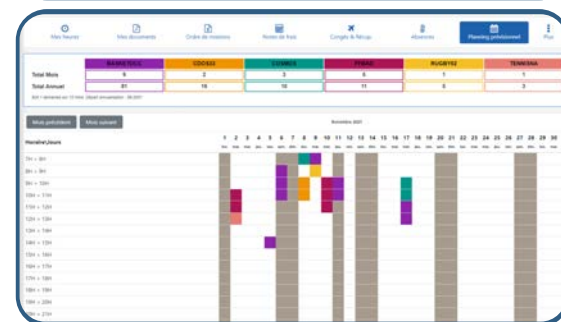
Mes heures
Mes documents
Ordre de missions
Notes de frais
Congés & Récup.
Absences
Planning prévisionnel
Plus

|  | BASKET/CG | CDOS03 | CGSMBS | FFBAD | RUGBY02 | TENNIS/NA |
|---|---|---|---|---|---|---|
| Total Mois | 6 | 2 | 3 | 6 | 1 | 1 |
| Total Annuel | 81 | 16 | 10 | 11 | 8 | 3 |

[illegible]

Mois précédent
Mois suivant

Novembre 2021

Horaire\Jours
1 2 3 4 5 6 7 8 9 10 11 12 13 14 15 16 17 18 19 20 21 22 23 24 25 26 27 28 29 30

7H > 8H
8H > 9H
9H > 10H
10H > 11H
11H > 12H
12H > 13H
13H > 14H
14H > 15H
15H > 16H
16H > 17H
17H > 18H
18H > 19H
19H > 20H
20H > 21H